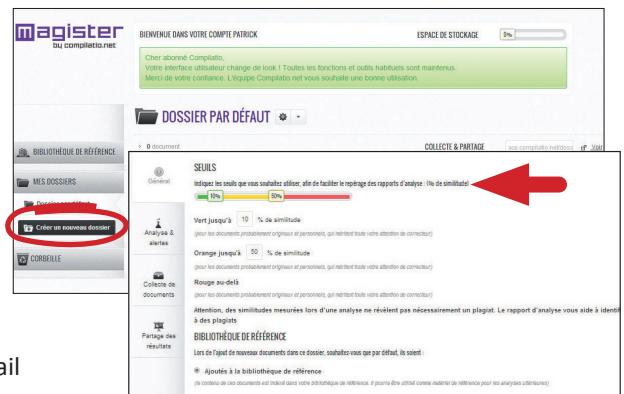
magister
by compilatio.net

BIENVENUE DANS VOTRE COMPTE PATRICK

ESPACE DE STOCKAGE 5%

Cher abonné Compilatio,
Votre interface utilisateur change de look ! Toutes les fonctions et outils habituels sont maintenus.
Merci de votre confiance. L'équipe Compilatio.net vous souhaite une bonne utilisation.

DOSSIER PAR DÉFAUT

0 document

COLLECTE & PARTAGE

BIBLIOTHÈQUE DE RÉFÉRENCE

MES DOSSIERS

Dossier par défaut

Créer un nouveau dossier

CORBEILLE

Général

SEUILS

Indiquez les seuils que vous souhaitez utiliser, afin de faciliter le repérage des rapports d'analyse : (% de similitude)

10% 50%

Vert jusqu'à 10 % de similitude
(pour les documents probablement originaux et personnels, qui méritent toute votre attention de correcteur)

Analyse & alertes

Orange jusqu'à 50 % de similitude
(pour les documents probablement originaux et personnels, qui méritent toute votre attention de correcteur)

Collecte de documents

Rouge au-delà
(pour les documents probablement originaux et personnels, qui méritent toute votre attention de correcteur)

Attention, des similitudes mesurées lors d'une analyse ne révèlent pas nécessairement un plagiat. Le rapport d'analyse vous aide à identif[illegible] à des plagiats

Partage des résultats

BIBLIOTHÈQUE DE RÉFÉRENCE

Lors de l'ajout de nouveaux documents dans ce dossier, souhaitez-vous que par défaut, ils soient :

Ajoutés à la bibliothèque de référence
(le contenu de ces documents est indexé dans votre bibliothèque de référence. Il pourra être utilisé comme matériel de référence pour les analyses ultérieures)

ail